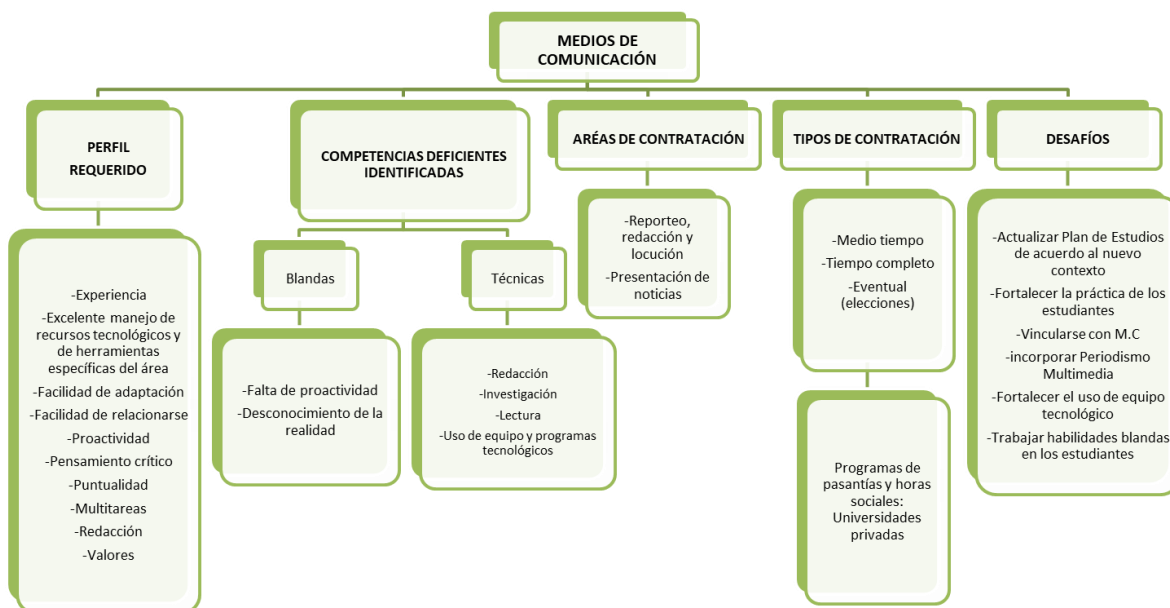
MEDIOS DE COMUNICACIÓN

PERFIL REQUERIDO

-Experiencia
-Excelente manejo de recursos tecnológicos y de herramientas específicas del área
-Facilidad de adaptación
-Facilidad de relacionarse
-Proactividad
-Pensamiento crítico
-Puntualidad
-Multitareas
-Redacción
-Valores

COMPETENCIAS DEFICIENTES IDENTIFICADAS

Blandas

-Falta de proactividad
-Desconocimiento de la realidad

Técnicas

-Redacción
-Investigación
-Lectura
-Uso de equipo y programas tecnológicos

ÁREAS DE CONTRATACIÓN

-Reporteo, redacción y locución
-Presentación de noticias

TIPOS DE CONTRATACIÓN

-Medio tiempo
-Tiempo completo
-Eventual (elecciones)

Programas de pasantías y horas sociales: Universidades privadas

DESAFÍOS

-Actualizar Plan de Estudios de acuerdo al nuevo contexto
-Fortalecer la práctica de los estudiantes
-Vincularse con M.C
-incorporar Periodismo Multimedia
-Fortalecer el uso de equipo tecnológico
-Trabajar habilidades blandas en los estudiantes